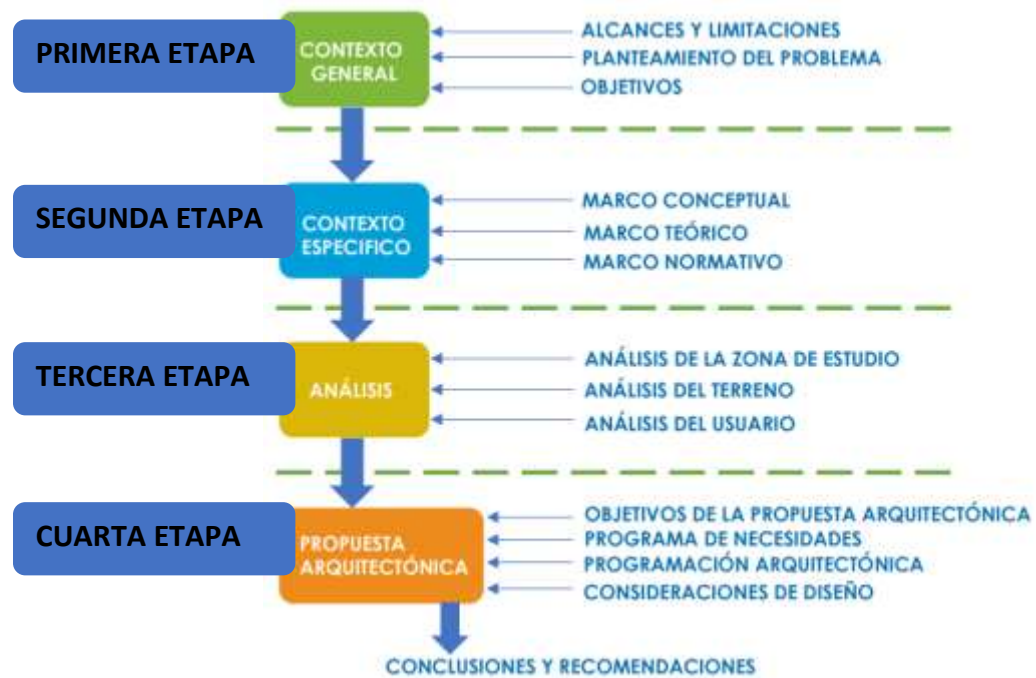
PRIMERA ETAPA
CONTEXTO GENERAL
ALCANCES Y LIMITACIONES
PLANTEAMIENTO DEL PROBLEMA
OBJETIVOS

SEGUNDA ETAPA
CONTEXTO ESPECIFICO
MARCO CONCEPTUAL
MARCO TEÓRICO
MARCO NORMATIVO

TERCERA ETAPA
ANÁLISIS
ANÁLISIS DE LA ZONA DE ESTUDIO
ANÁLISIS DEL TERRENO
ANÁLISIS DEL USUARIO

CUARTA ETAPA
PROPUESTA ARQUITECTÓNICA
OBJETIVOS DE LA PROPUESTA ARQUITECTÓNICA
PROGRAMA DE NECESIDADES
PROGRAMACIÓN ARQUITECTÓNICA
CONSIDERACIONES DE DISEÑO

CONCLUSIONES Y RECOMENDACIONES